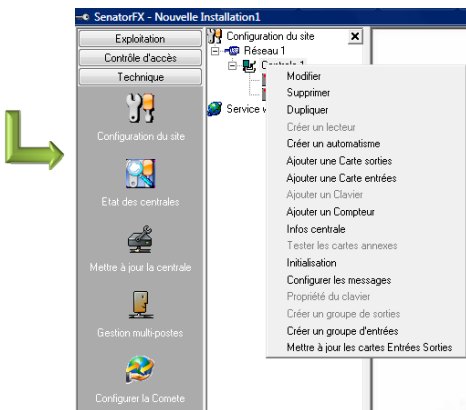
SenatorFX - Nouvelle Installation1

Exploitation
Contrôle d'accès
Technique

Configuration du site
Etat des centrales
Mettre à jour la centrale
Gestion multi-postes
Configurer la Comete

Configuration du site
Réseau 1
Centrale 1
Service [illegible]

Modifier
Supprimer
Dupliquer
Créer un lecteur
Créer un automatisme
Ajouter une Carte sorties
Ajouter une Carte entrées
Ajouter un Clavier
Ajouter un Compteur
Infos centrale
Tester les cartes annexes
Initialisation
Configurer les messages
Propriété du clavier
Créer un groupe de sorties
Créer un groupe d'entrées
Mettre à jour les cartes Entrées Sorties